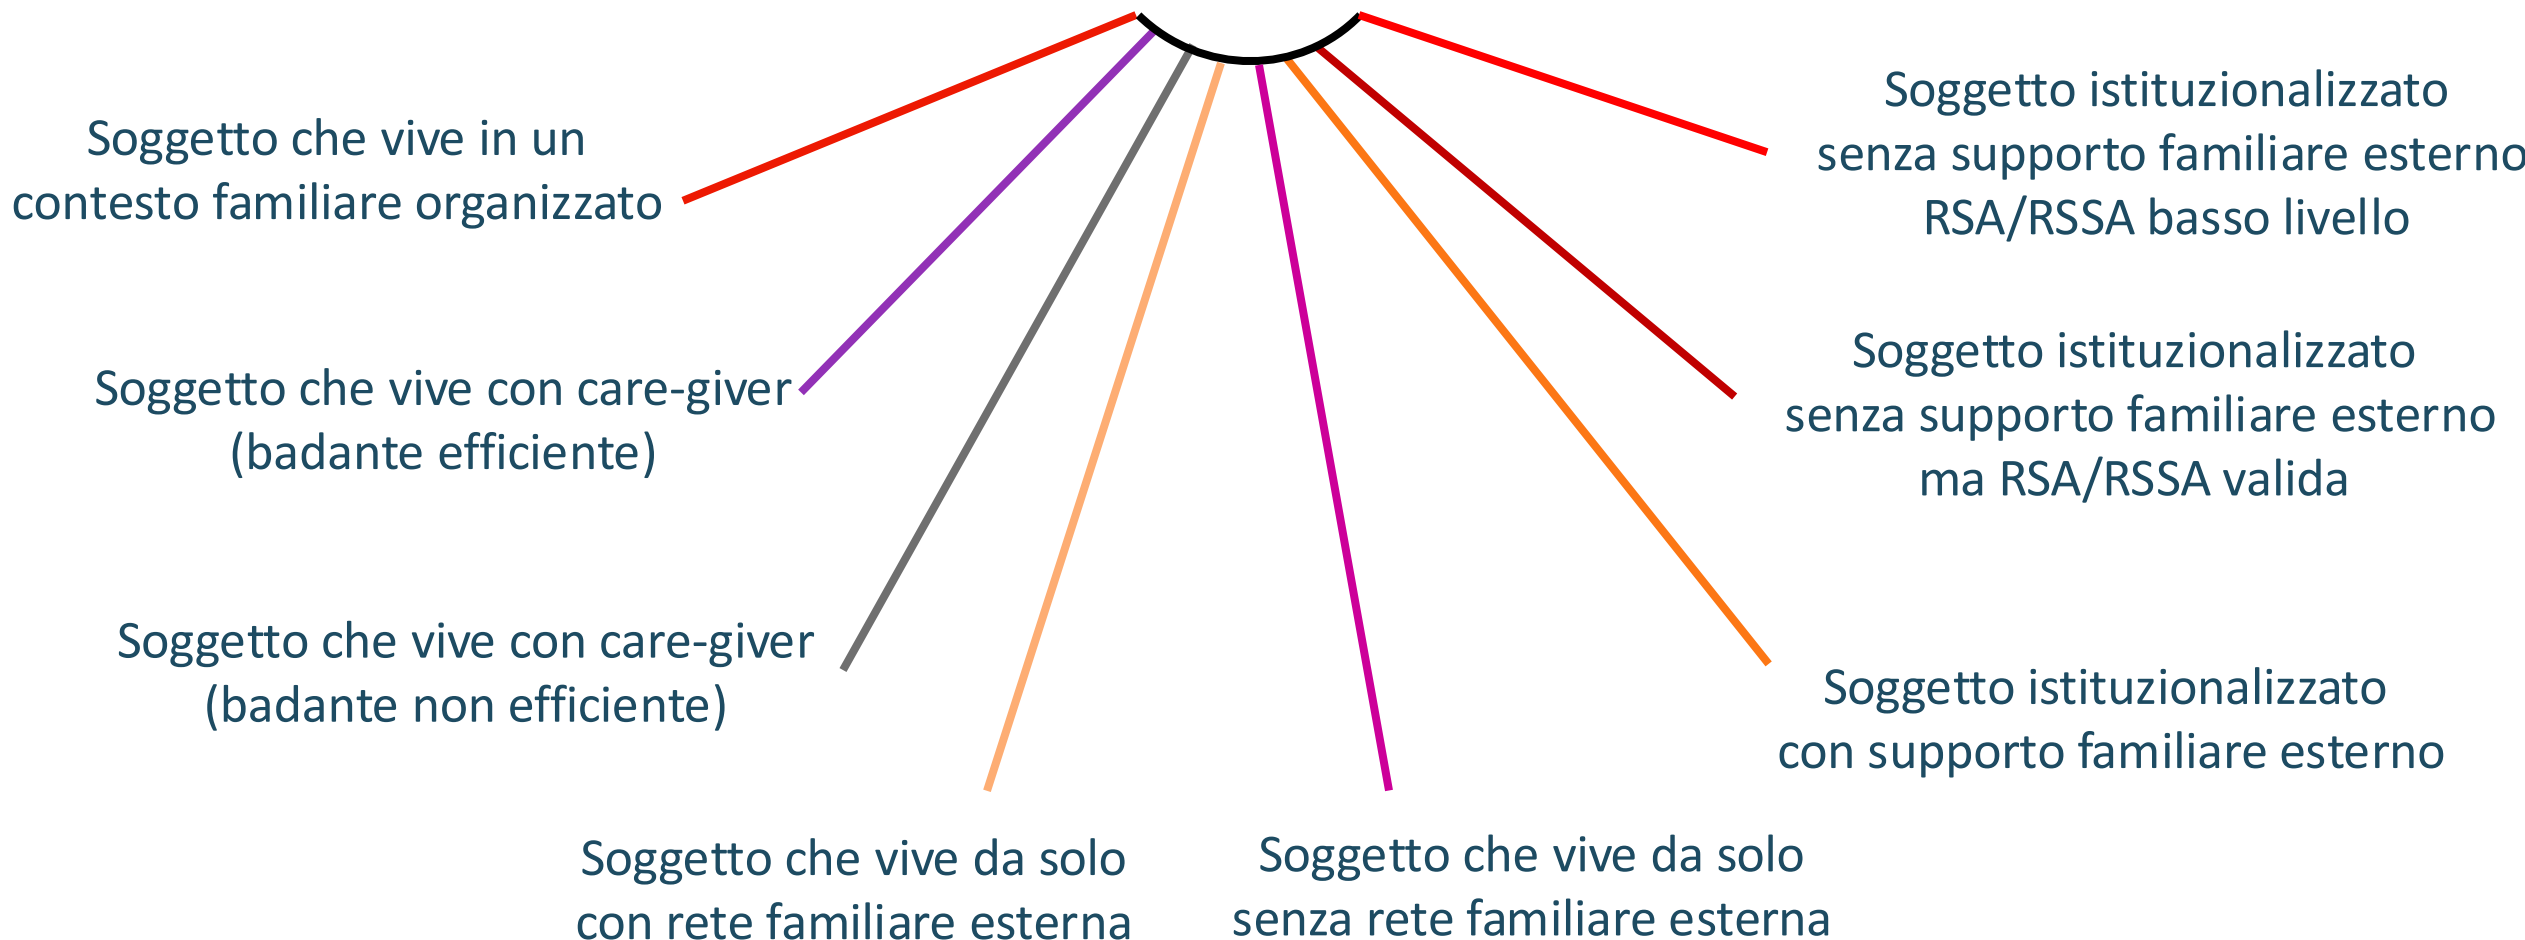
Soggetto che vive in un contesto familiare organizzato

Soggetto che vive con care-giver (badante efficiente)

Soggetto che vive con care-giver (badante non efficiente)

Soggetto che vive da solo con rete familiare esterna

Soggetto che vive da solo senza rete familiare esterna

Soggetto istituzionalizzato con supporto familiare esterno

Soggetto istituzionalizzato senza supporto familiare esterno ma RSA/RSSA valida

Soggetto istituzionalizzato senza supporto familiare esterno RSA/RSSA basso livello